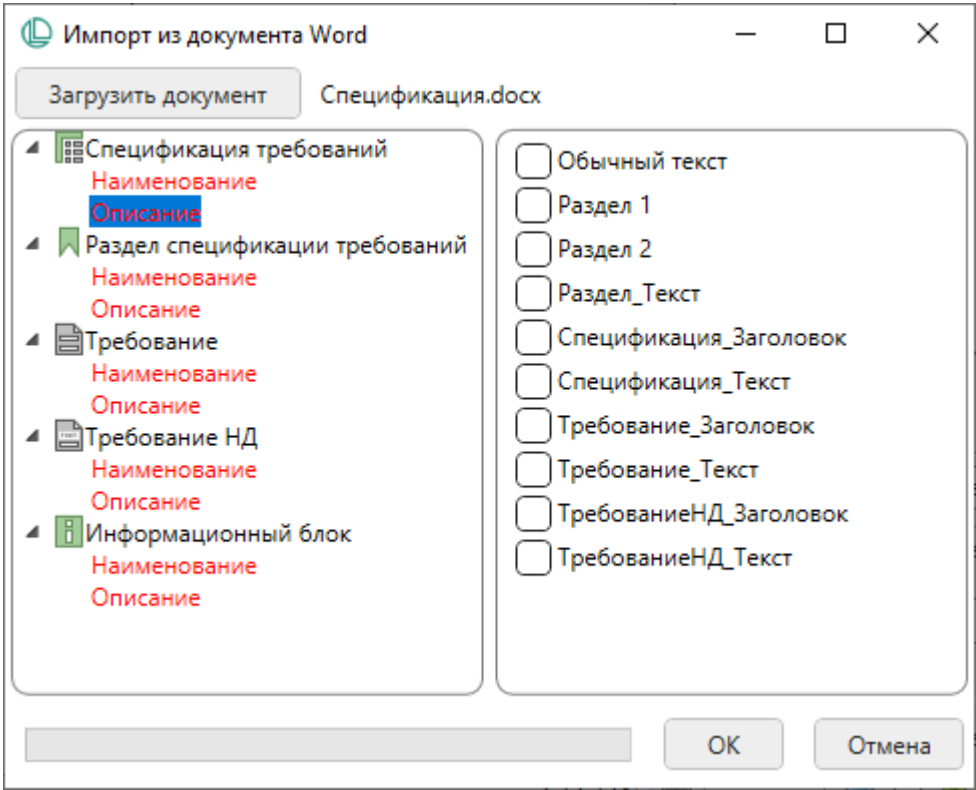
Импорт из документа Word

Загрузить документ

Спецификация.docx

Спецификация требований
Наименование
Описание
Раздел спецификации требований
Наименование
Описание
Требование
Наименование
Описание
Требование НД
Наименование
Описание
Информационный блок
Наименование
Описание

Обычный текст
Раздел 1
Раздел 2
Раздел_Текст
Спецификация_Заголовок
Спецификация_Текст
Требование_Заголовок
Требование_Текст
ТребованиеНД_Заголовок
ТребованиеНД_Текст

OK
Отмена